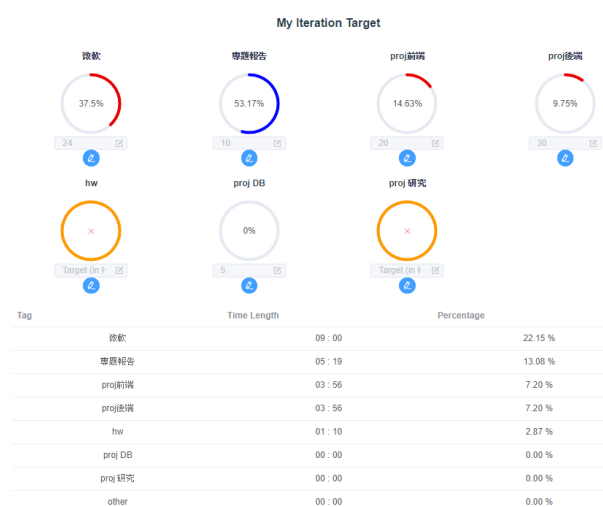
My Iteration Target

微軟
37.5%
24

專題報告
53.17%
10

proj前端
14.63%
20

proj後端
9.75%
30

hw
×
Target (in h

proj DB
0%
5

proj 研究
×
Target (in h

| Tag | Time Length | Percentage |
|---|---|---|
| 微軟 | 09 : 00 | 22.15 % |
| 專題報告 | 05 : 19 | 13.08 % |
| proj前端 | 03 : 56 | 7.20 % |
| proj後端 | 03 : 56 | 7.20 % |
| hw | 01 : 10 | 2.87 % |
| proj DB | 00 : 00 | 0.00 % |
| proj 研究 | 00 : 00 | 0.00 % |
| other | 00 : 00 | 0.00 % |